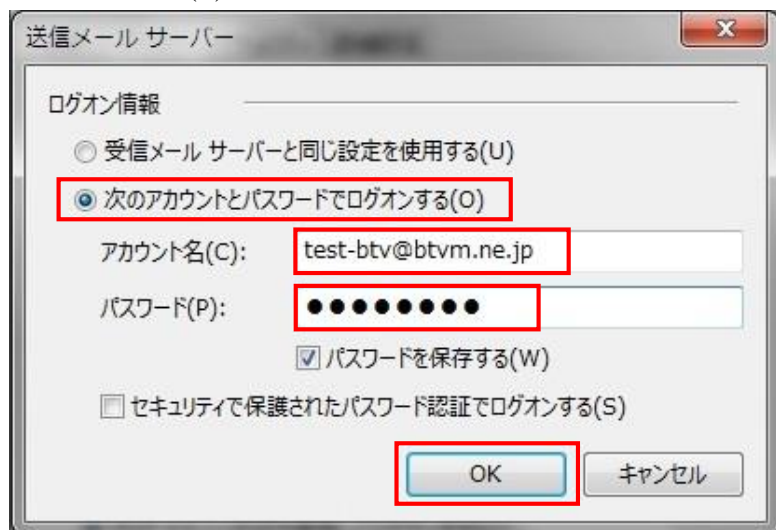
送信メール サーバー

ログオン情報

受信メール サーバーと同じ設定を使用する(U)

次のアカウントとパスワードでログオンする(O)

アカウント名(C): test-btv@btvm.ne.jp

パスワード(P): ●●●●●●●●

パスワードを保存する(W)

セキュリティで保護されたパスワード認証でログオンする(S)

OK キャンセル